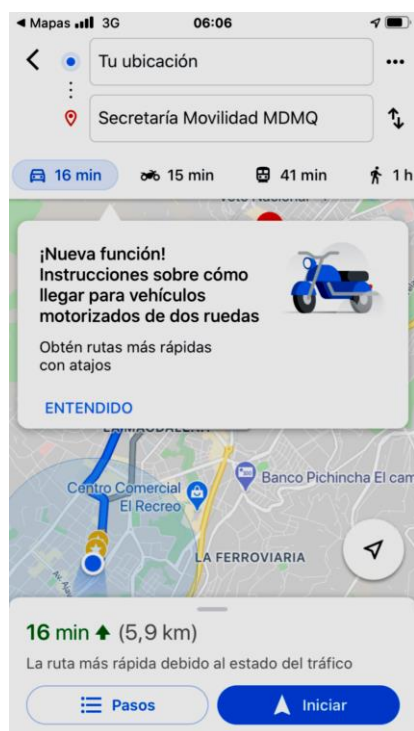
◂ Mapas 3G 06:06

Tu ubicación

Secretaría Movilidad MDMQ

16 min 15 min 41 min 1 h

¡Nueva función! Instrucciones sobre cómo llegar para vehículos motorizados de dos ruedas

Obtén rutas más rápidas con atajos

ENTENDIDO

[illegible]

Banco Pichincha El cam

Centro Comercial El Recreo

LA FERROVIARIA

16 min (5,9 km)

La ruta más rápida debido al estado del tráfico

Pasos

Iniciar